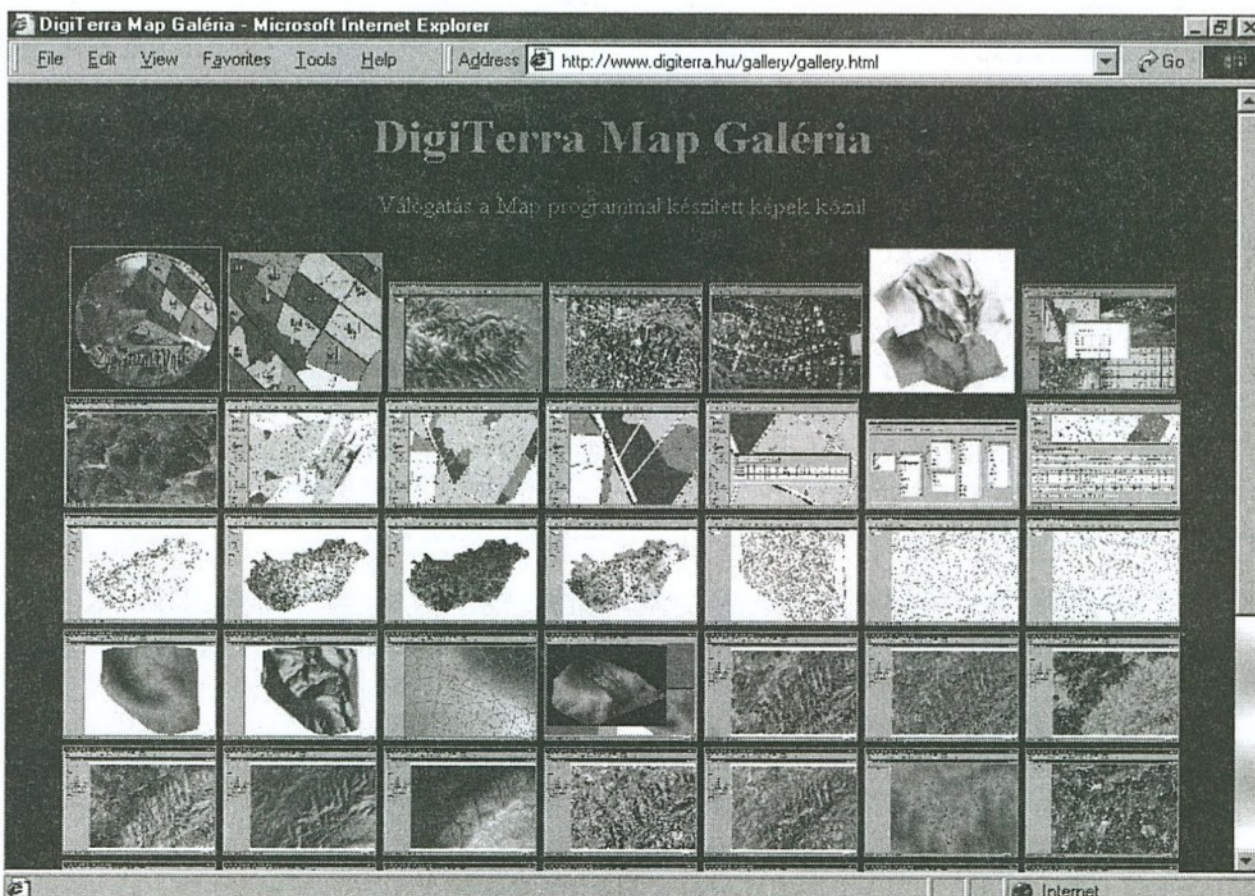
DigiTerra Map Galéria - Microsoft Internet Explorer

File Edit View Favorites Tools Help Address http://www.digiterra.hu/gallery/gallery.html Go

DigiTerra Map Galéria

Válogatás a Map programmal készített képek közül

Internet